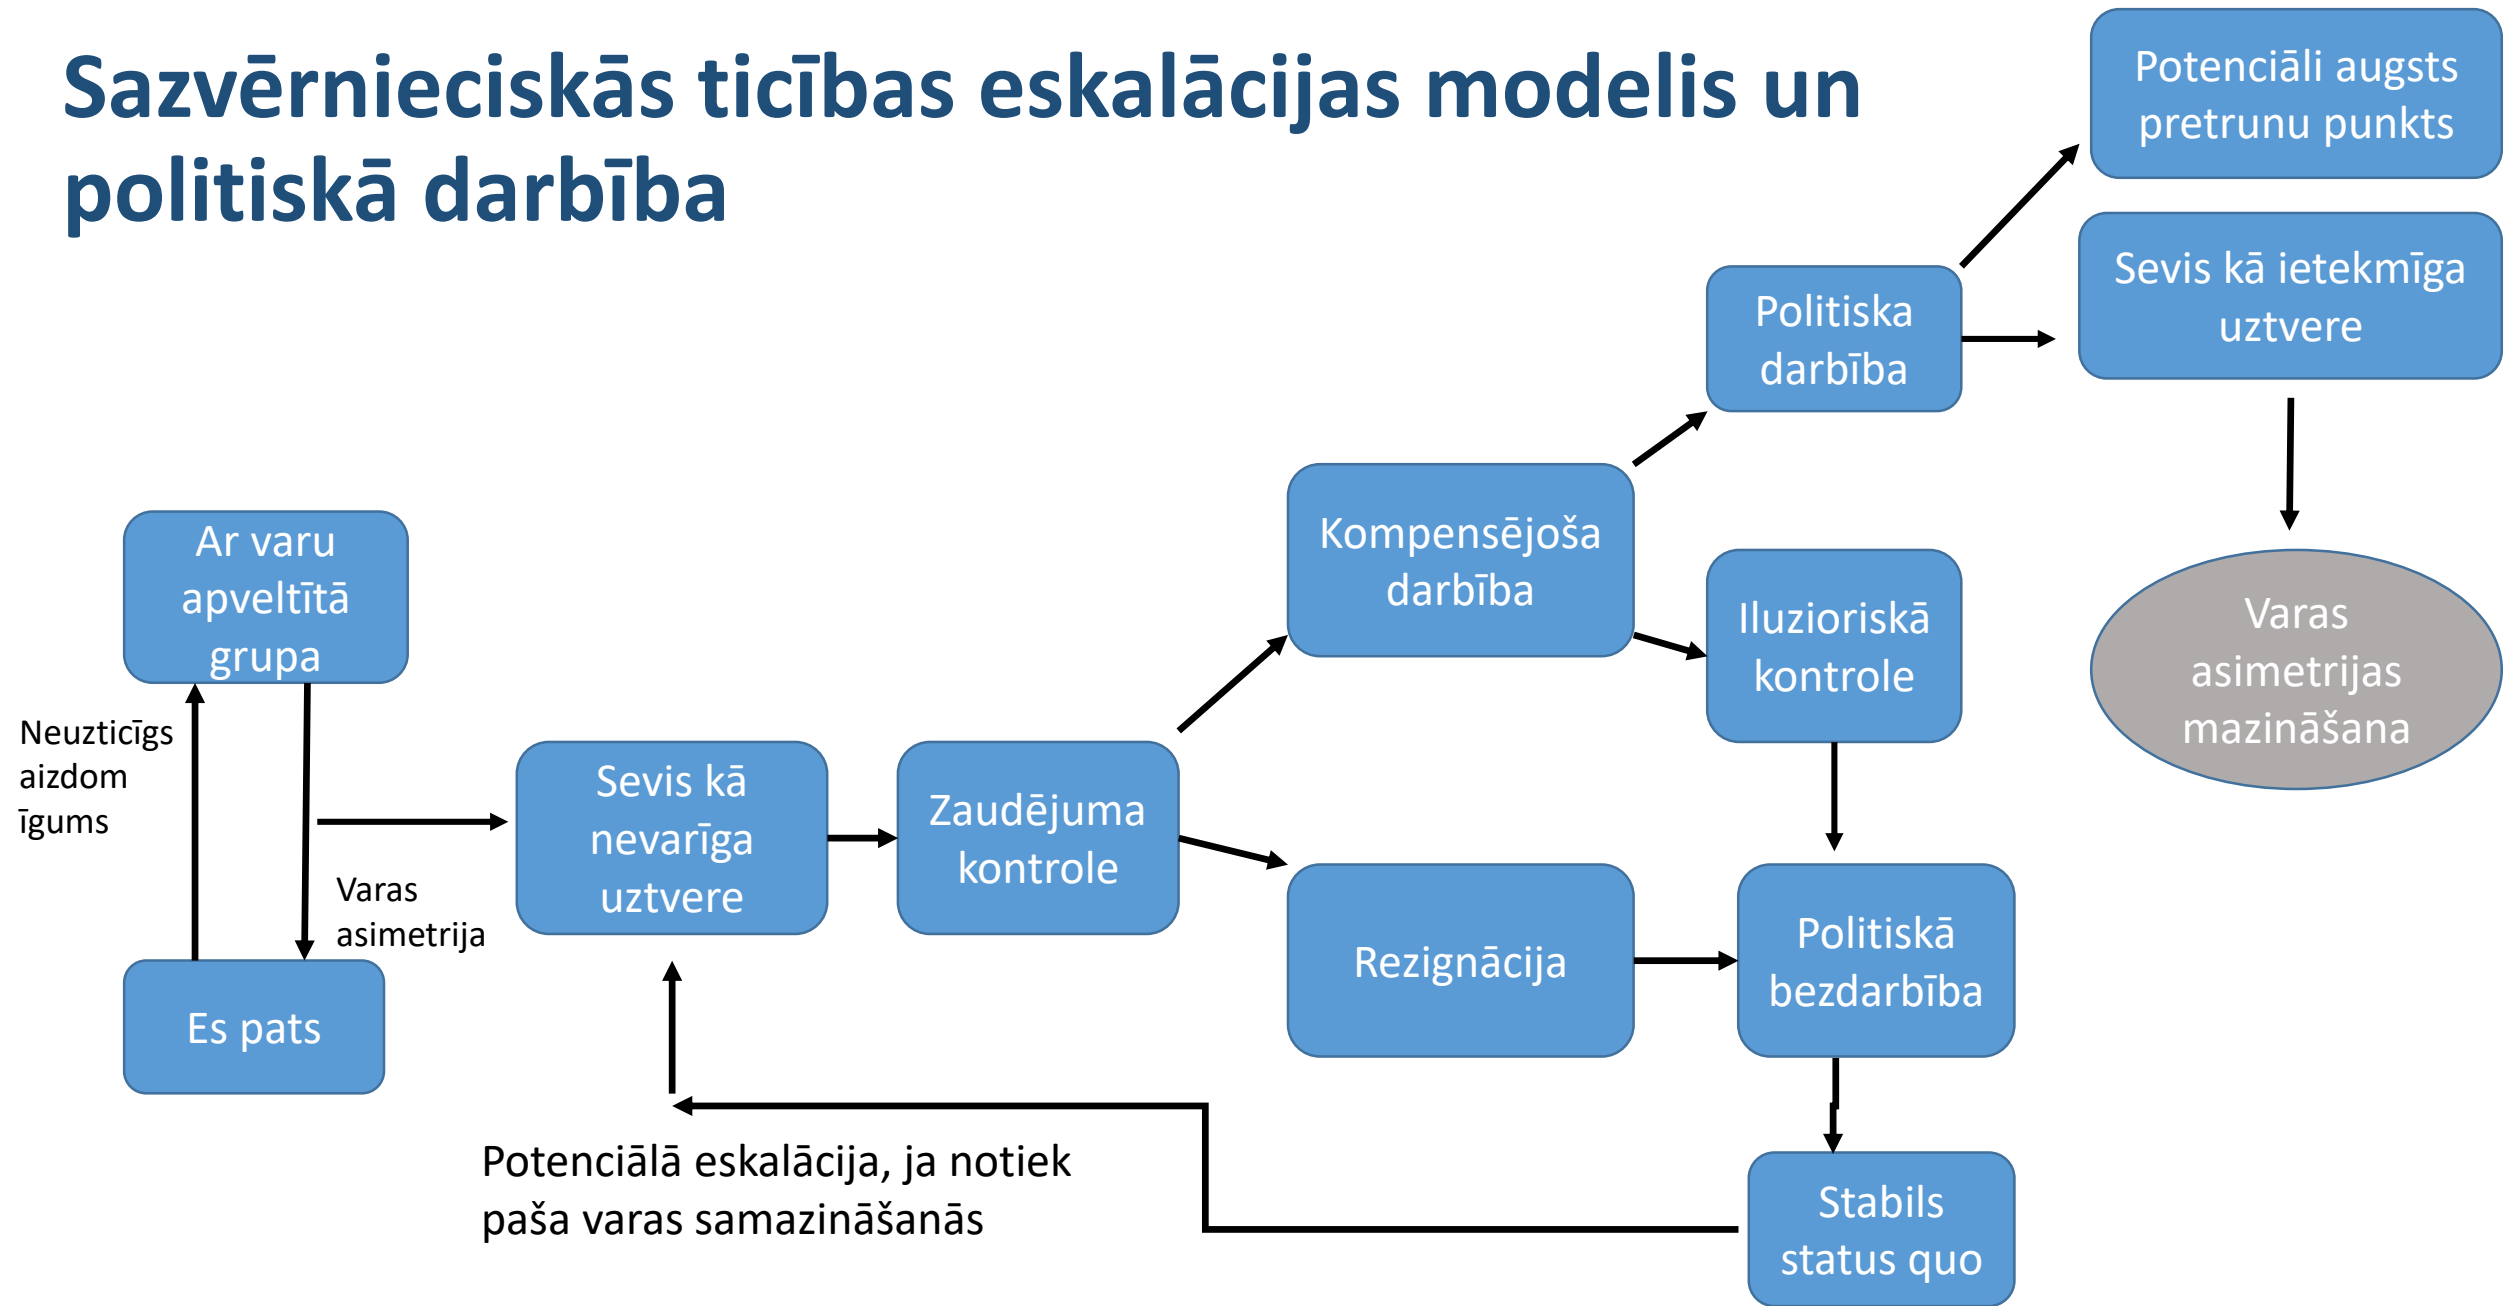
Sazvērnieciskās ticības eskalācijas modelis un politiskā darbība

Potenciāli augsts pretrunu punkts

Sevis kā ietekmīga uztvere

Politiska darbība

Kompensējoša darbība

Iluzioriskā kontrole

Varas asimetrijas mazināšana

Ar varu apveltītā grupa

Neuzticīgs aizdom īgums

Sevis kā nevarīga uztvere

Zaudējuma kontrole

Varas asimetrija

Rezignācija

Politiskā bezdarbība

Es pats

Potenciālā eskalācija, ja notiek paša varas samazināšanās

Stabils status quo